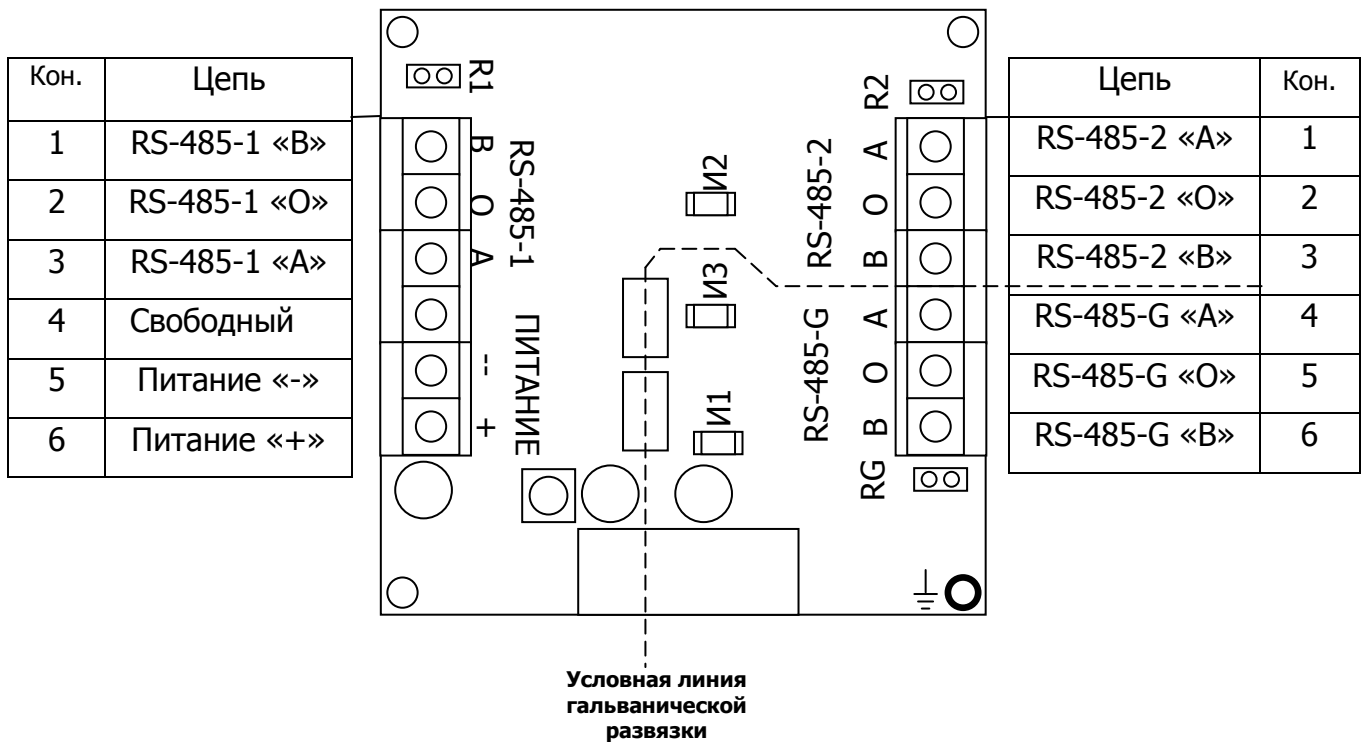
| Кон. | Цепь |
|---|---|
| 1 | RS-485-1 «B» |
| 2 | RS-485-1 «O» |
| 3 | RS-485-1 «A» |
| 4 | Свободный |
| 5 | Питание «-» |
| 6 | Питание «+» |

R1
B
O
A
RS-485-1
-
+
ПИТАНИЕ
И2
И3
И1
R2
RS-485-2
A
O
B
RS-485-G
A
O
B
RG

| Цепь | Кон. |
|---|---|
| RS-485-2 «A» | 1 |
| RS-485-2 «O» | 2 |
| RS-485-2 «B» | 3 |
| RS-485-G «A» | 4 |
| RS-485-G «O» | 5 |
| RS-485-G «B» | 6 |

**Условная линия гальванической развязки**